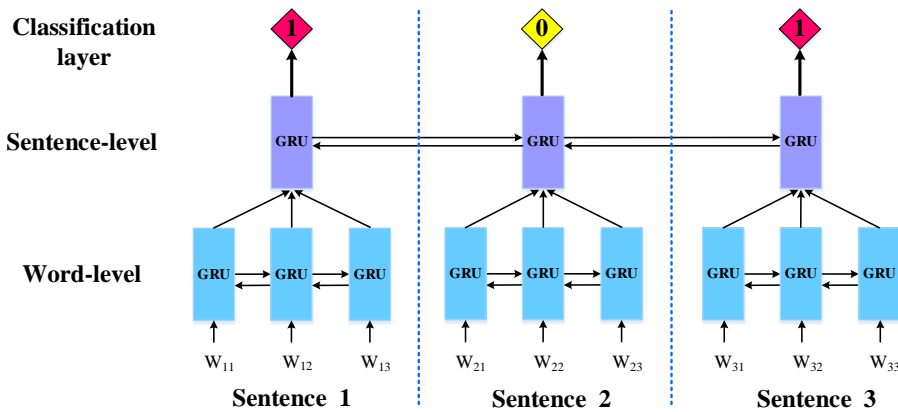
Classification layer

1

0

1

Sentence-level

GRU

GRU

GRU

Word-level

GRU GRU GRU

GRU GRU GRU

GRU GRU GRU

$W_{11}$ $W_{12}$ $W_{13}$

$W_{21}$ $W_{22}$ $W_{23}$

$W_{31}$ $W_{32}$ $W_{33}$

Sentence 1

Sentence 2

Sentence 3